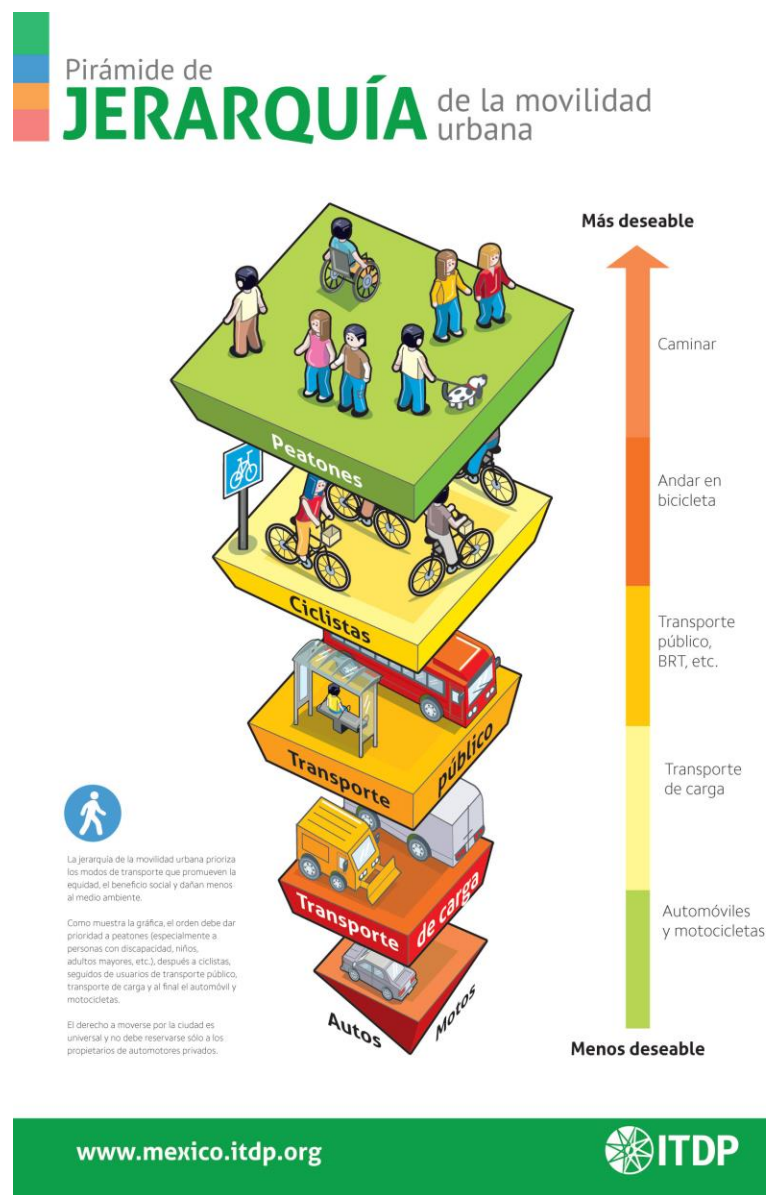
Pirámide de
JERARQUÍA de la movilidad urbana

Más deseable

Caminar

Andar en bicicleta

Transporte público, BRT, etc.

Transporte de carga

Automóviles y motocicletas

Menos deseable

Peatones

Ciclistas

Transporte público

Transporte de carga

Autos Motos

La jerarquía de la movilidad urbana prioriza los modos de transporte que promueven la equidad, el beneficio social y dañan menos al medio ambiente.

Como muestra la gráfica, el orden debe dar prioridad a peatones (especialmente a personas con discapacidad, niños, adultos mayores, etc.), después a ciclistas, seguidos de usuarios de transporte público, transporte de carga y al final el automóvil y motocicletas.

El derecho a moverse por la ciudad es universal y no debe reservarse sólo a los propietarios de automotores privados.

www.mexico.itdp.org

ITDP